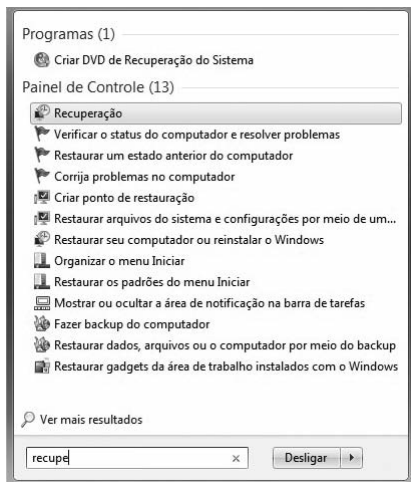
Programas (1)

Criar DVD de Recuperação do Sistema

Painel de Controle (13)

Recuperação

Verificar o status do computador e resolver problemas

Restaurar um estado anterior do computador

Corrija problemas no computador

Criar ponto de restauração

Restaurar arquivos do sistema e configurações por meio de um...

Restaurar seu computador ou reinstalar o Windows

Organizar o menu Iniciar

Restaurar os padrões do menu Iniciar

Mostrar ou ocultar a área de notificação na barra de tarefas

Fazer backup do computador

Restaurar dados, arquivos ou o computador por meio do backup

Restaurar gadgets da área de trabalho instalados com o Windows

Ver mais resultados

recupe

×

Desligar